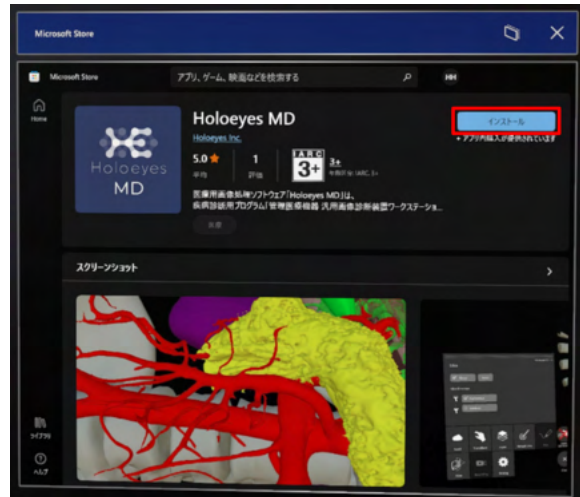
Microsoft Store

Microsoft Store

アプリ、ゲーム、映画などを検索する

HH

Home

Holoeyes MD

Holoeyes Inc.

Holoeyes MD

5.0 ★
平均

1
評価

IARC 3+

3+
年齢対象 IARC 3+

インストール

• アプリ内購入が提供されています

医療用画像処理ソフトウェア「Holoeyes MD」は、疾病診断用プログラム「管理医療機器 汎用画像診断装置ワークステーシ...

医療

スクリーンショット

ライブラリ

ヘルプ